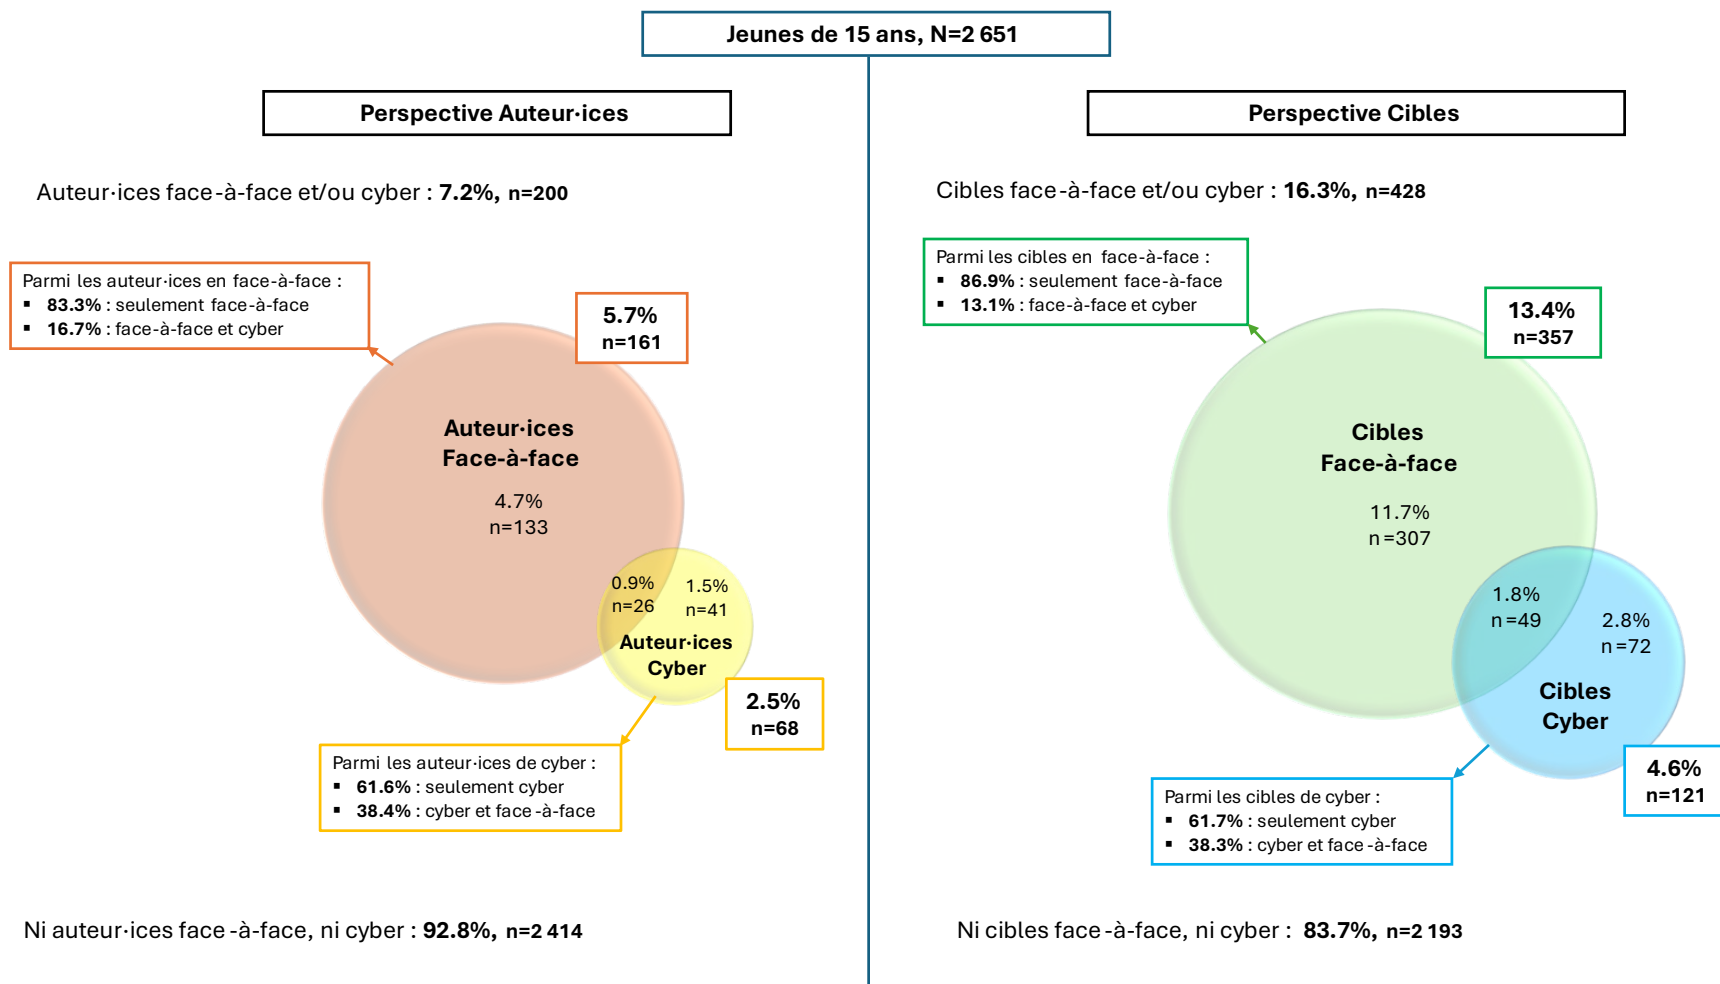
Jeunes de 15 ans, N=2 651

Perspective Auteur·ices

Auteur·ices face-à-face et/ou cyber : **7.2%, n=200**

Parmi les auteur·ices en face-à-face :
- **83.3%** : seulement face-à-face
- **16.7%** : face-à-face et cyber

5.7%
n=161

Auteur·ices
Face-à-face

4.7%
n=133

0.9%
n=26

1.5%
n=41

Auteur·ices
Cyber

2.5%
n=68

Parmi les auteur·ices de cyber :
- **61.6%** : seulement cyber
- **38.4%** : cyber et face-à-face

Ni auteur·ices face-à-face, ni cyber : **92.8%, n=2 414**

Perspective Cibles

Cibles face-à-face et/ou cyber : **16.3%, n=428**

Parmi les cibles en face-à-face :
- **86.9%** : seulement face-à-face
- **13.1%** : face-à-face et cyber

13.4%
n=357

Cibles
Face-à-face

11.7%
n=307

1.8%
n=49

2.8%
n=72

Cibles
Cyber

4.6%
n=121

Parmi les cibles de cyber :
- **61.7%** : seulement cyber
- **38.3%** : cyber et face-à-face

Ni cibles face-à-face, ni cyber : **83.7%, n=2 193**